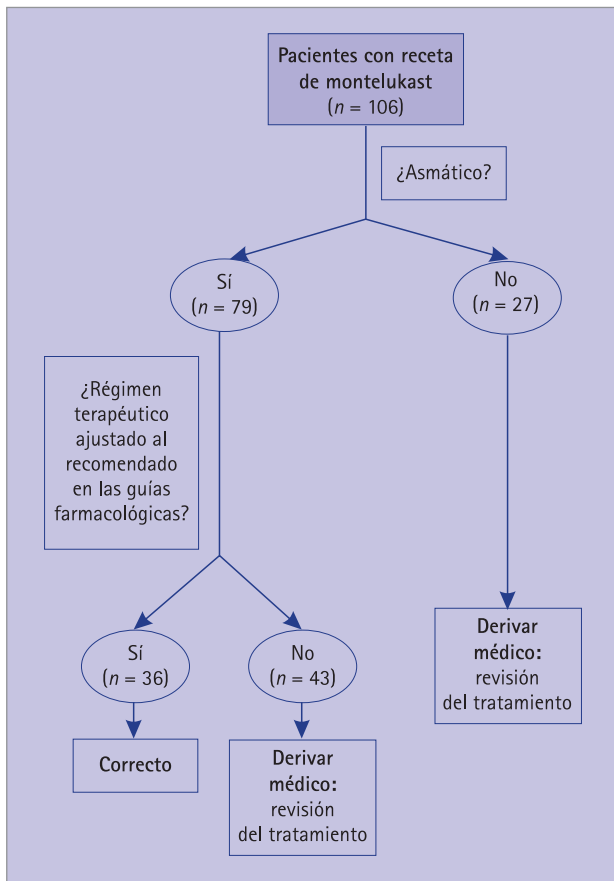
Pacientes con receta de montelukast
($n$ = 106)

¿Asmático?

Sí
($n$ = 79)

No
($n$ = 27)

¿Régimen terapéutico ajustado al recomendado en las guías farmacológicas?

Sí
($n$ = 36)

No
($n$ = 43)

Correcto

Derivar médico:
revisión del tratamiento

Derivar médico:
revisión del tratamiento